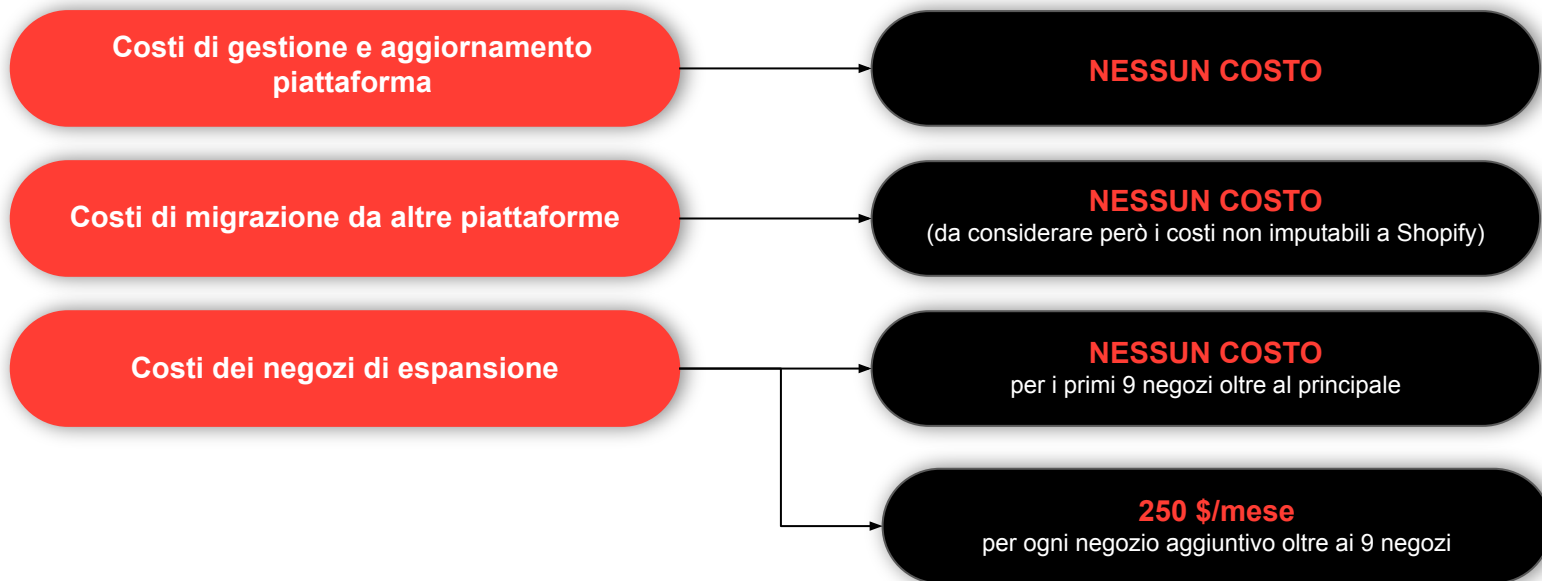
Costi di gestione e aggiornamento piattaforma

NESSUN COSTO

Costi di migrazione da altre piattaforme

NESSUN COSTO
(da considerare però i costi non imputabili a Shopify)

Costi dei negozi di espansione

NESSUN COSTO
per i primi 9 negozi oltre al principale

250 $/mese
per ogni negozio aggiuntivo oltre ai 9 negozi